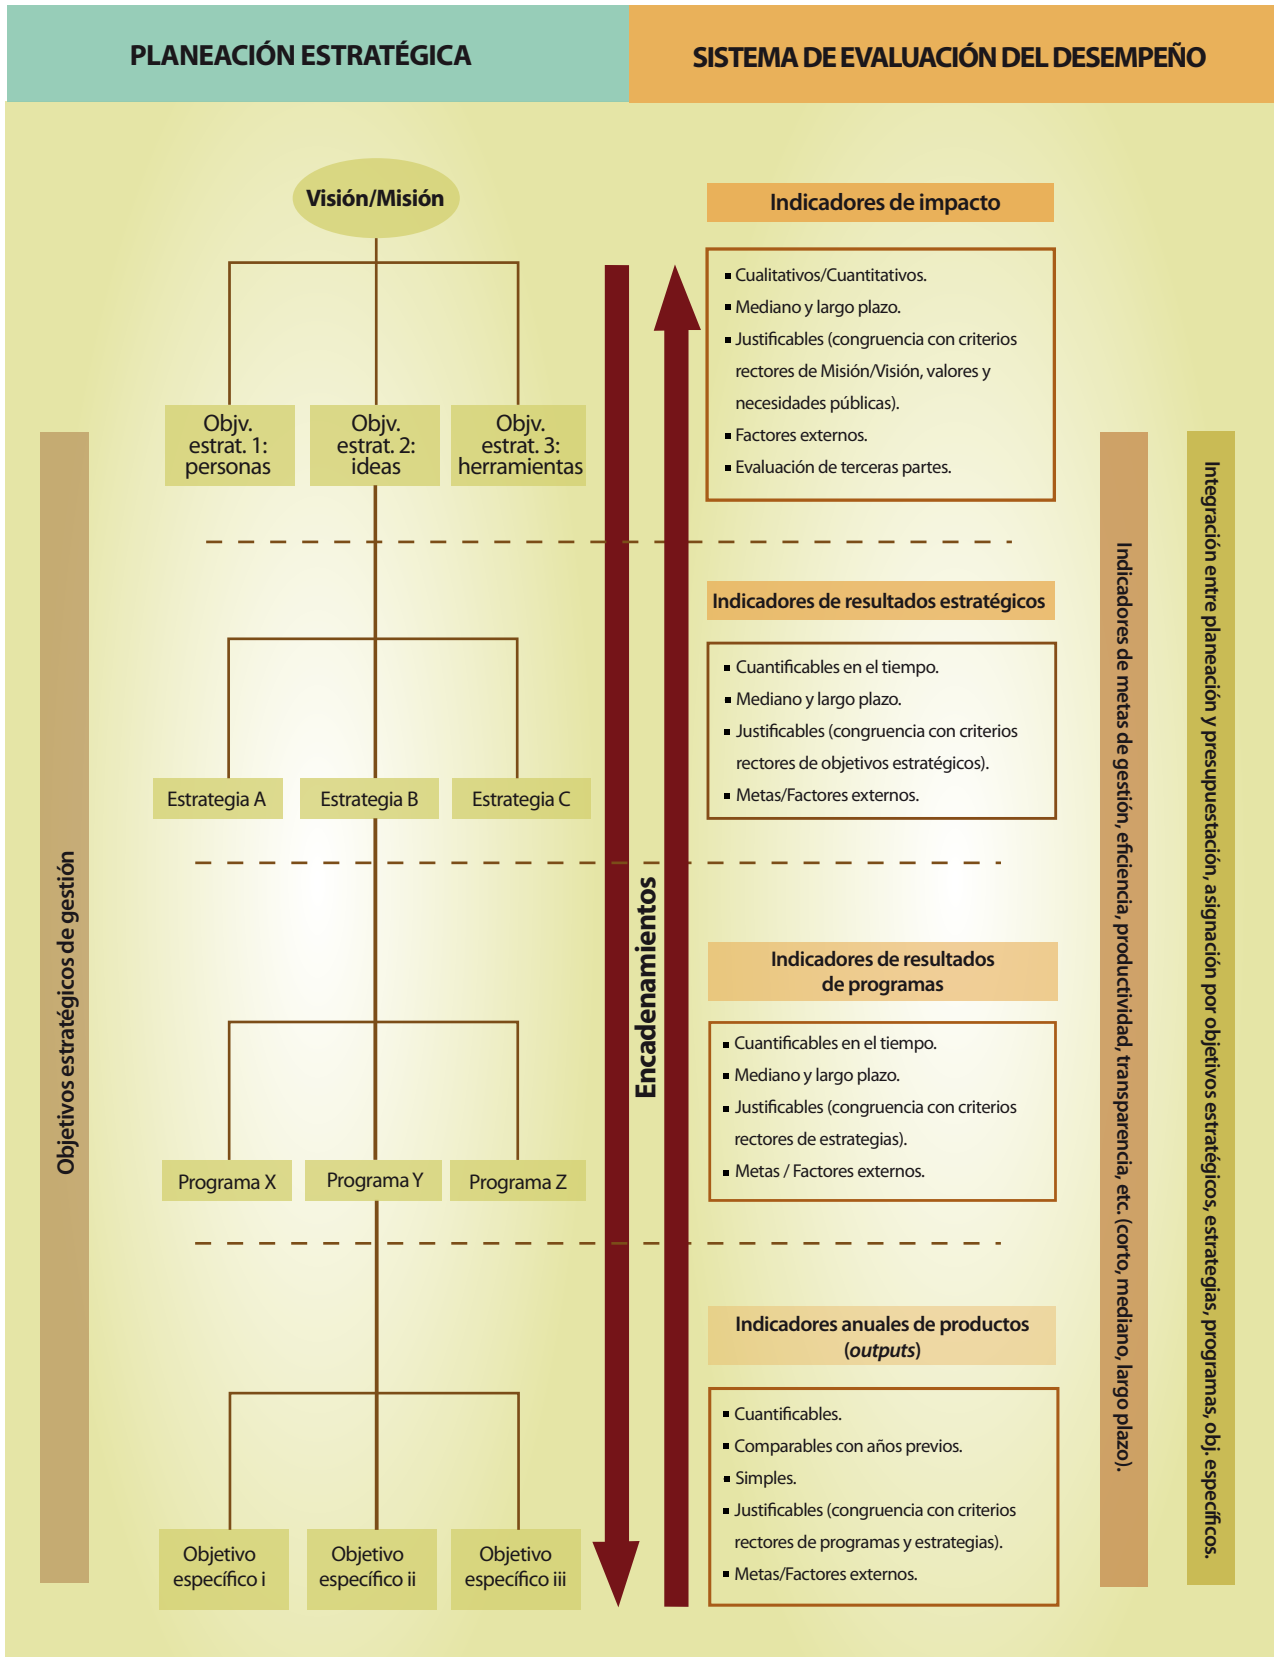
PLANEACIÓN ESTRATÉGICA

SISTEMA DE EVALUACIÓN DEL DESEMPEÑO

Visión/Misión

Objv. estrat. 1: personas

Objv. estrat. 2: ideas

Objv. estrat. 3: herramientas

Estrategia A

Estrategia B

Estrategia C

Programa X

Programa Y

Programa Z

Objetivo específico i

Objetivo específico ii

Objetivo específico iii

Objetivos estratégicos de gestión

Encadenamientos

Indicadores de impacto

- Cualitativos/Cuantitativos.
- Mediano y largo plazo.
- Justificables (congruencia con criterios rectores de Misión/Visión, valores y necesidades públicas).
- Factores externos.
- Evaluación de terceras partes.

Indicadores de resultados estratégicos

- Cuantificables en el tiempo.
- Mediano y largo plazo.
- Justificables (congruencia con criterios rectores de objetivos estratégicos).
- Metas/Factores externos.

Indicadores de resultados de programas

- Cuantificables en el tiempo.
- Mediano y largo plazo.
- Justificables (congruencia con criterios rectores de estrategias).
- Metas / Factores externos.

Indicadores anuales de productos (*outputs*)

- Cuantificables.
- Comparables con años previos.
- Simples.
- Justificables (congruencia con criterios rectores de programas y estrategias).
- Metas/Factores externos.

Indicadores de metas de gestión, eficiencia, productividad, transparencia, etc. (corto, mediano, largo plazo).

Integración entre planeación y presupuestación, asignación por objetivos estratégicos, estrategias, programas, obj. específicos.